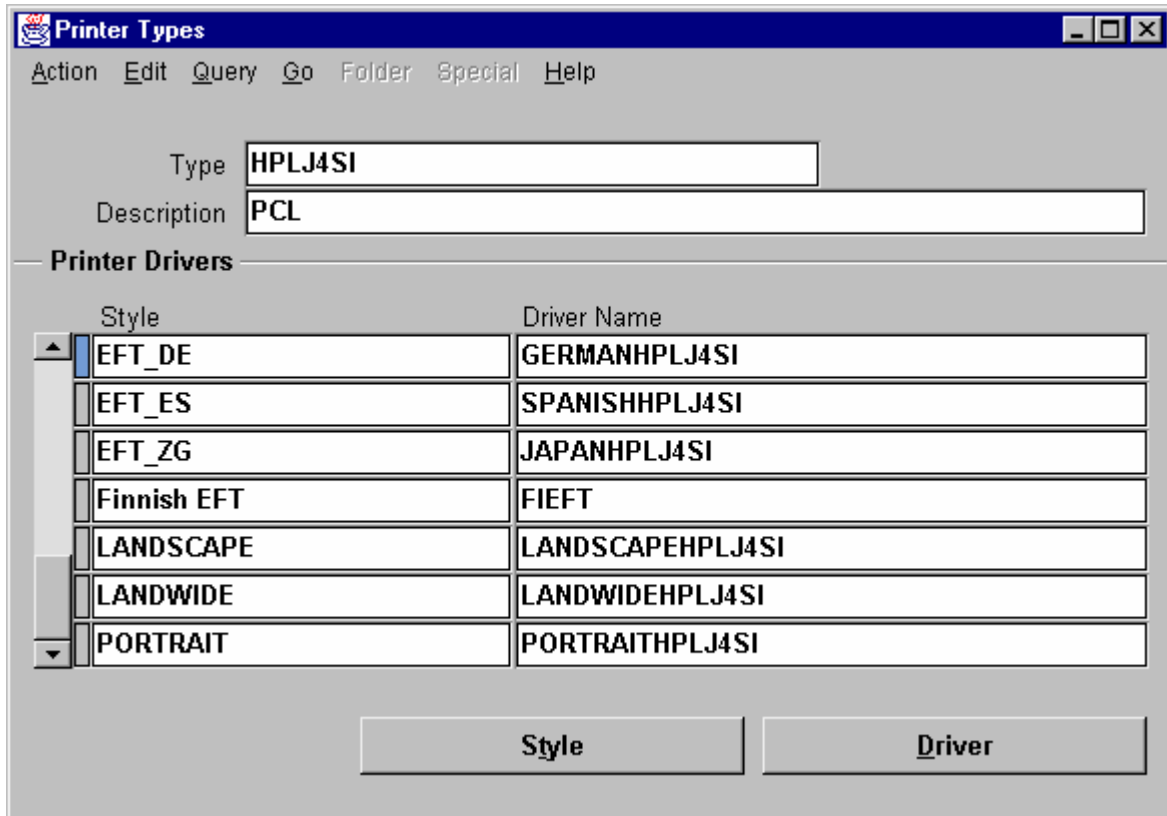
Printer Types

Action Edit Query Go Folder Special Help

Type HPLJ4SI
Description PCL

Printer Drivers

| Style | Driver Name |
|---|---|
| EFT_DE | GERMANHPLJ4SI |
| EFT_ES | SPANISHHPLJ4SI |
| EFT_ZG | JAPANHPLJ4SI |
| Finnish EFT | FIEFT |
| LANDSCAPE | LANDSCAPEHPLJ4SI |
| LANDWIDE | LANDWIDEHPLJ4SI |
| PORTRAIT | PORTRAITHPLJ4SI |

Style Driver